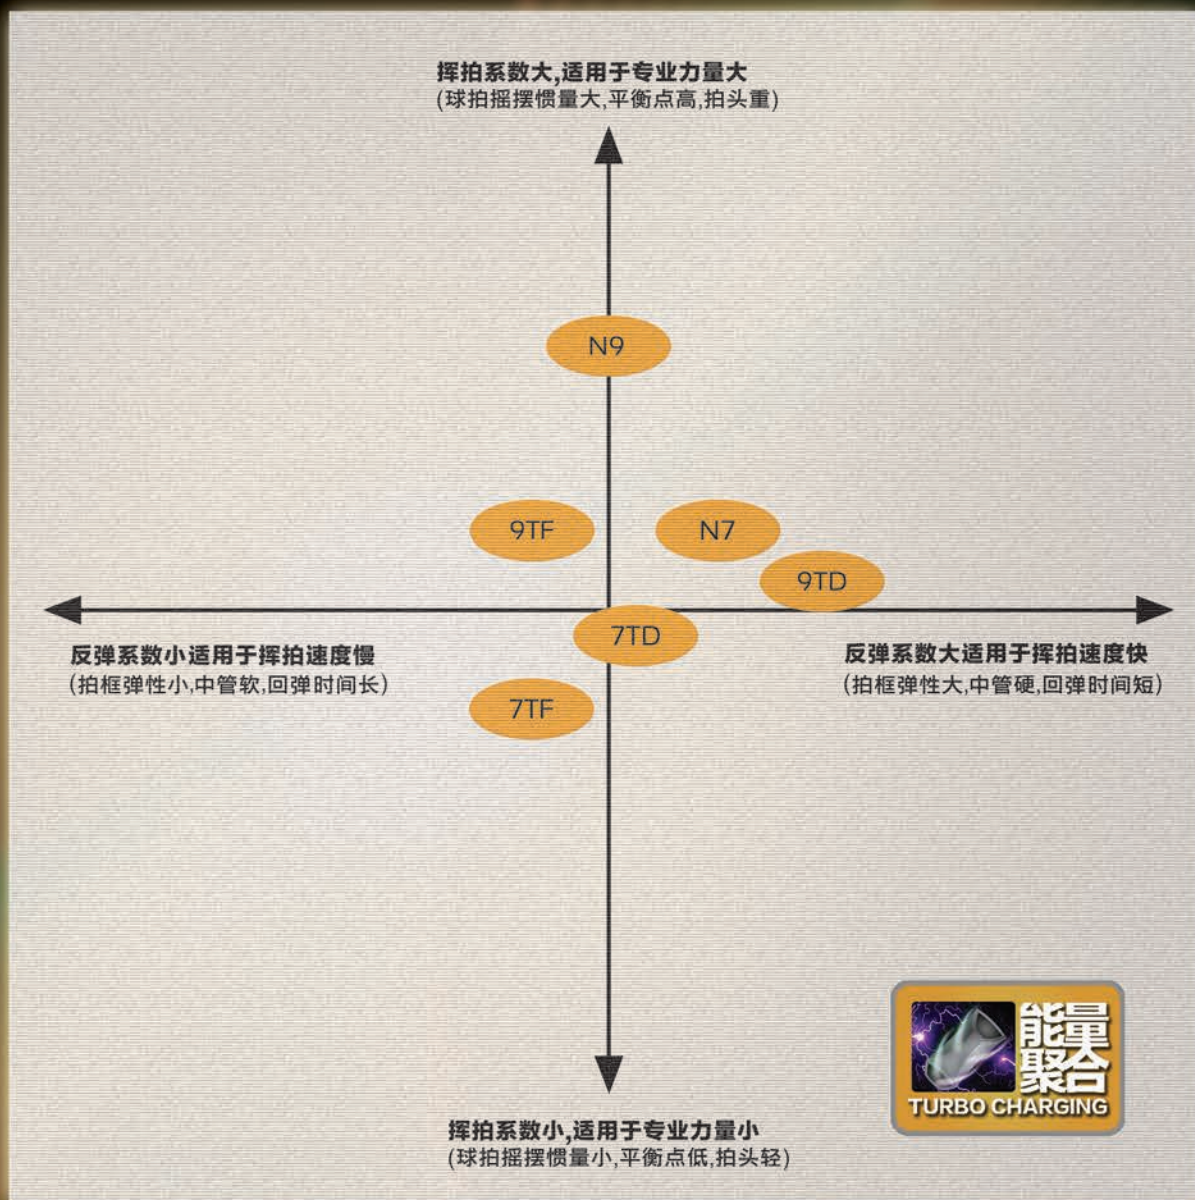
挥拍系数大,适用于专业力量大
(球拍摇摆惯量大,平衡点高,拍头重)

N9

9TF

N7

9TD

7TD

7TF

反弹系数小适用于挥拍速度慢
(拍框弹性小,中管软,回弹时间长)

反弹系数大适用于挥拍速度快
(拍框弹性大,中管硬,回弹时间短)

能量聚合
TURBO CHARGING

挥拍系数小,适用于专业力量小
(球拍摇摆惯量小,平衡点低,拍头轻)